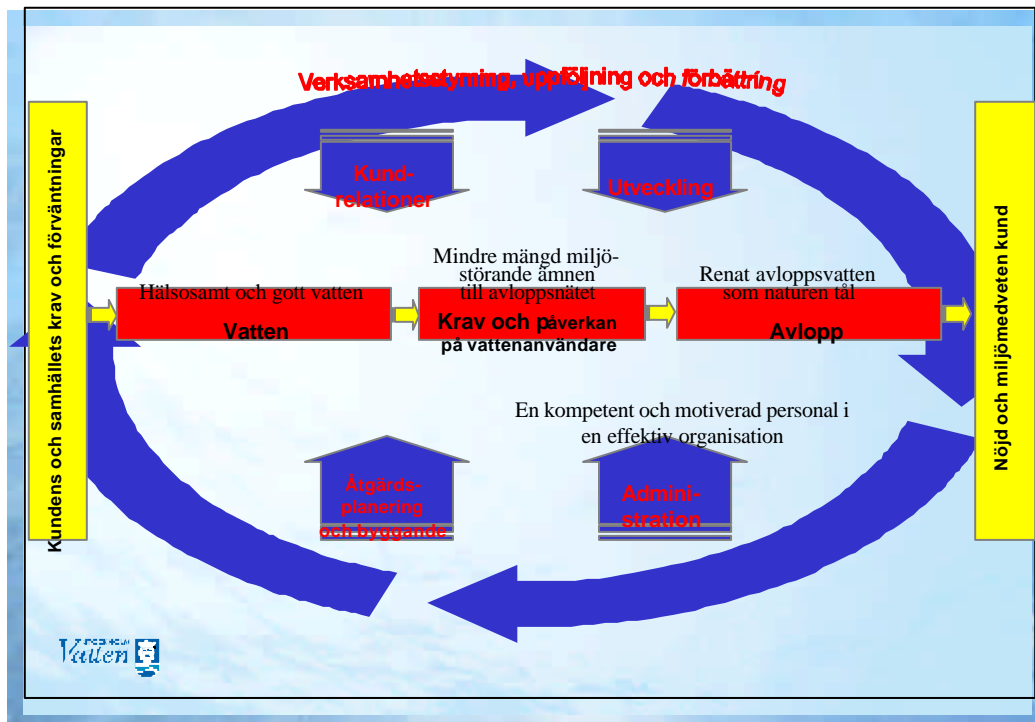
Verksamhetsstyrning, uppföljning och förbättring

Kundens och samhällets krav och förväntningar

Nöjd och miljömedveten kund

Kund-relationer

Utveckling

Mindre mängd miljöstörande ämnen till avloppsnätet

Hälsosamt och gott vatten

Vatten

Krav och påverkan på vattenanvändare

Renat avloppsvatten som naturen tål

Avlopp

En kompetent och motiverad personal i en effektiv organisation

Åtgärds-planering och byggande

Admini-stration

Vatten